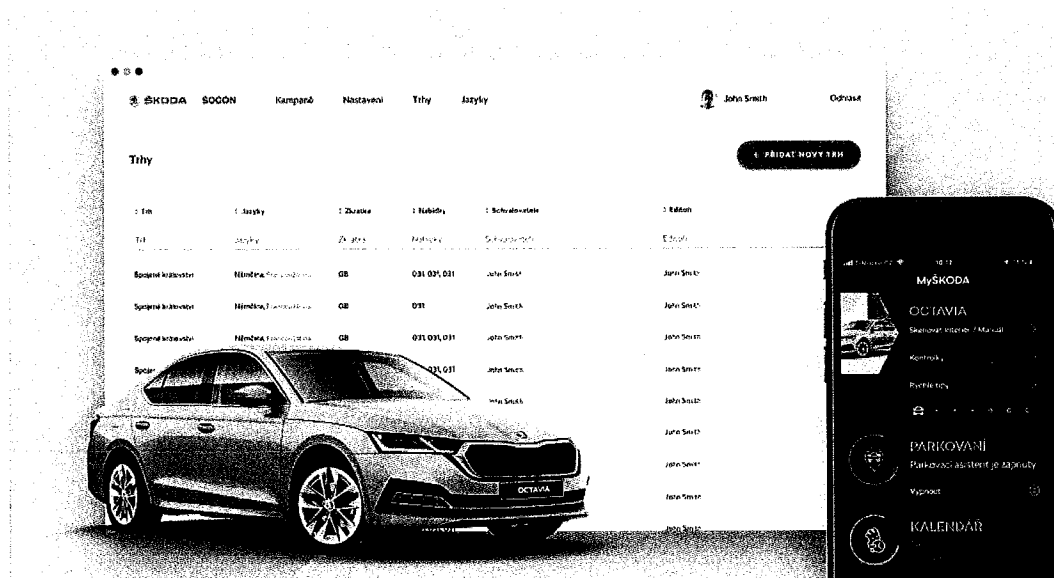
ŠKODA SOCON Kampaně Nastavení Trhy Jazyky John Smith Odhlásit

Trhy

+ PŘIDAT NOVÝ TRH

| Trh | Jazyky | Zkratka | Nabídky | Schvalovatele | Editor |
|---|---|---|---|---|---|
| Trh | Jazyky | Zkratka | Nabídky | Schvalovatele | Editor |
| Spojené království | Němčina, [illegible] | GB | 031, 031, 031 | John Smith | John Smith |
| Spojené království | Němčina, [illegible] | GB | 031 | John Smith | John Smith |
| Spojené království | Němčina, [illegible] | GB | 031, 031, 031 | John Smith | John Smith |
| Spoje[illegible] | | | 031, 031 | John Smith | John Smith |
| | | | | John Smith | John Smith |
| | | | | | John Smith |
| | | | | | John Smith |
| | | | | | John Smith |
| | | | | | John Smith |

OCTAVIA

MyŠKODA

OCTAVIA
Skenovat interiér / Manuál
Kontrolky
Rychlé tipy

PARKOVÁNÍ
Parkovací asistent je zapnutý
Vypnout

KALENDÁŘ